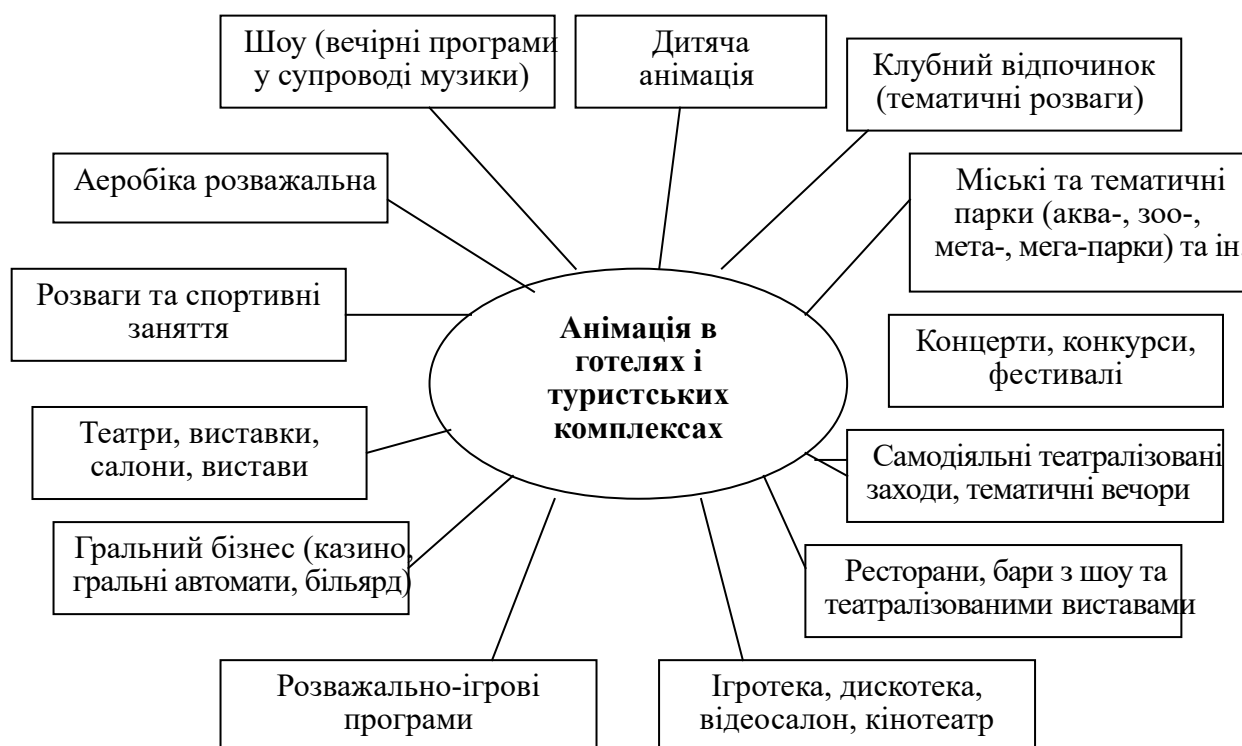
Шоу (вечірні програми у супроводі музики)

Дитяча анімація

Клубний відпочинок (тематичні розваги)

Аеробіка розважальна

Міські та тематичні парки (аква-, зоо-, мета-, мега-парки) та ін

Розваги та спортивні заняття

Анімація в готелях і туристських комплексах

Концерти, конкурси, фестивалі

Театри, виставки, салони, вистави

Самодіяльні театралізовані заходи, тематичні вечори

Гральний бізнес (казино, гральні автомати, більярд)

Ресторани, бари з шоу та театралізованими виставами

Розважально-ігрові програми

Ігротека, дискотека, відеосалон, кінотеатр